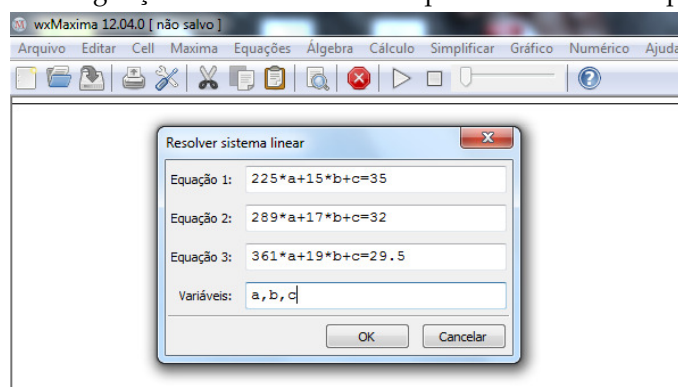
wxMaxima 12.04.0 [ não salvo ]

Arquivo Editar Cell Maxima Equações Álgebra Cálculo Simplificar Gráfico Numérico Ajuda

Resolver sistema linear

Equação 1: 225*a+15*b+c=35

Equação 2: 289*a+17*b+c=32

Equação 3: 361*a+19*b+c=29.5

Variáveis: a,b,c

OK Cancelar